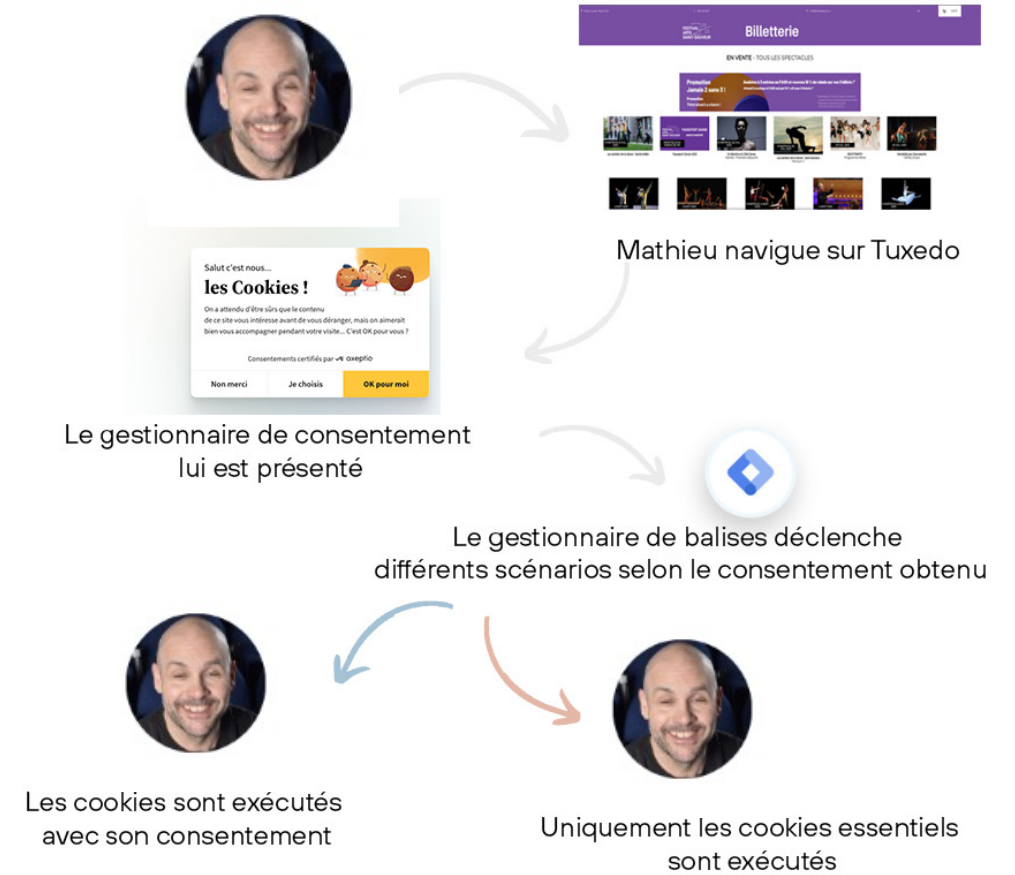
Billetterie

EN VENTE : TOUS LES SPECTACLES

Promotion
Jamais 2 sans 3 !

Mathieu navigue sur Tuxedo

Salut c'est nous...
les Cookies !
On a attendu d'être sûrs que le contenu de ce site vous intéresse avant de vous déranger, mais on aimerait bien vous accompagner pendant votre visite... C'est OK pour vous ?

Consentements certifiés par axeptio

Non merci
Je choisis
OK pour moi

Le gestionnaire de consentement lui est présenté

Le gestionnaire de balises déclenche différents scénarios selon le consentement obtenu

Les cookies sont exécutés avec son consentement

Uniquement les cookies essentiels sont exécutés